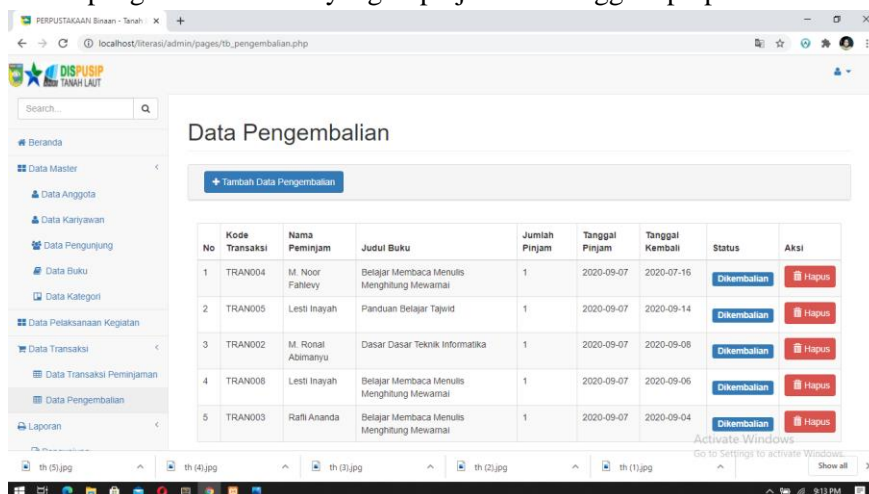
PERPUSTAKAAN Binaan - Tanah ×  +

localhost/literasi/admin/pages/tb_pengembalian.php

DISPUSIP TANAH LAUT

Search...

Beranda
Data Master
Data Anggota
Data Kariyawan
Data Pengunjung
Data Buku
Data Kategori
Data Pelaksanaan Kegiatan
Data Transaksi
Data Transaksi Peminjaman
Data Pengembalian
Laporan

Data Pengembalian

+ Tambah Data Pengembalian

| No | Kode Transaksi | Nama Peminjam | Judul Buku | Jumlah Pinjam | Tanggal Pinjam | Tanggal Kembali | Status | Aksi |
|---|---|---|---|---|---|---|---|---|
| 1 | TRAN004 | M. Noor Fahlevy | Belajar Membaca Menulis Menghitung Mewamai | 1 | 2020-09-07 | 2020-07-16 | Dikembalian | Hapus |
| 2 | TRAN005 | Lesti Inayah | Panduan Belajar Tajwid | 1 | 2020-09-07 | 2020-09-14 | Dikembalian | Hapus |
| 3 | TRAN002 | M. Ronal Abimanyu | Dasar Dasar Teknik Informatika | 1 | 2020-09-07 | 2020-09-08 | Dikembalian | Hapus |
| 4 | TRAN008 | Lesti Inayah | Belajar Membaca Menulis Menghitung Mewamai | 1 | 2020-09-07 | 2020-09-06 | Dikembalian | Hapus |
| 5 | TRAN003 | Rafli Ananda | Belajar Membaca Menulis Menghitung Mewamai | 1 | 2020-09-07 | 2020-09-04 | Dikembalian | Hapus |

Activate Windows
Go to Settings to activate Windows.

th (5).jpg  th (4).jpg  th (3).jpg  th (2).jpg  th (1).jpg  Show all

9:13 PM